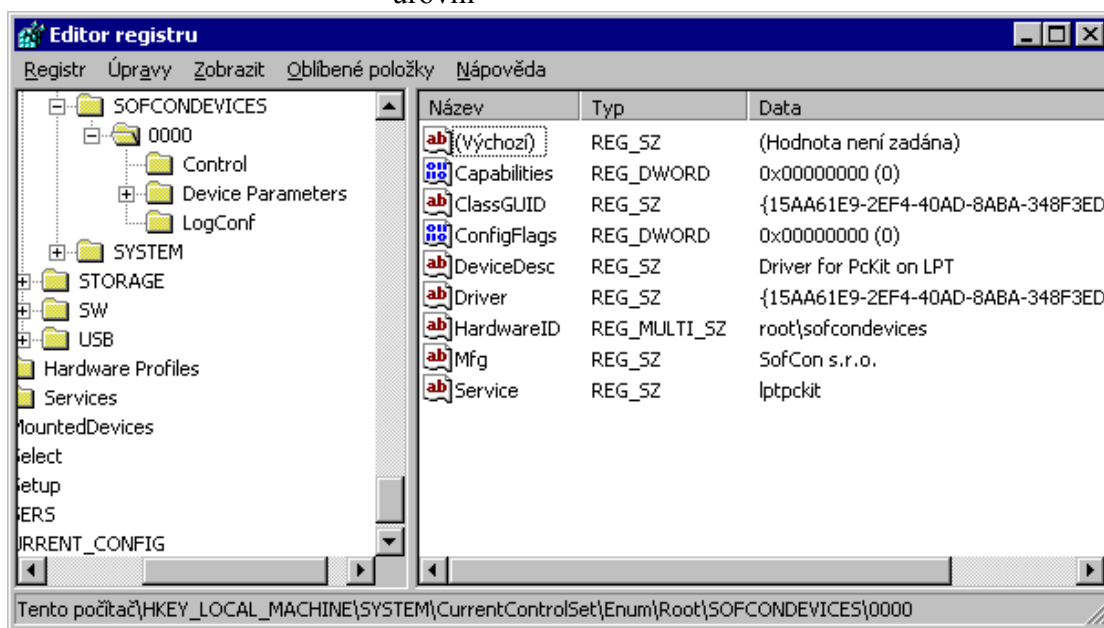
úrovni

Editor registru

Registr Úpravy Zobrazit Oblíbené položky Nápověda

SOFCONDEVICES
0000
Control
Device Parameters
LogConf
SYSTEM
STORAGE
SW
USB
Hardware Profiles
Services
lountedDevices
elect
etup
ERS
RRENT_CONFIG

| Název | Typ | Data |
|---|---|---|
| (Výchozí) | REG_SZ | (Hodnota není zadána) |
| Capabilities | REG_DWORD | 0x00000000 (0) |
| ClassGUID | REG_SZ | {15AA61E9-2EF4-40AD-8ABA-348F3ED |
| ConfigFlags | REG_DWORD | 0x00000000 (0) |
| DeviceDesc | REG_SZ | Driver for PcKit on LPT |
| Driver | REG_SZ | {15AA61E9-2EF4-40AD-8ABA-348F3ED |
| HardwareID | REG_MULTI_SZ | root\sofcondevices |
| Mfg | REG_SZ | SofCon s.r.o. |
| Service | REG_SZ | lptpckit |

Tento počítač\HKEY_LOCAL_MACHINE\SYSTEM\CurrentControlSet\Enum\Root\SOFCONDEVICES\0000